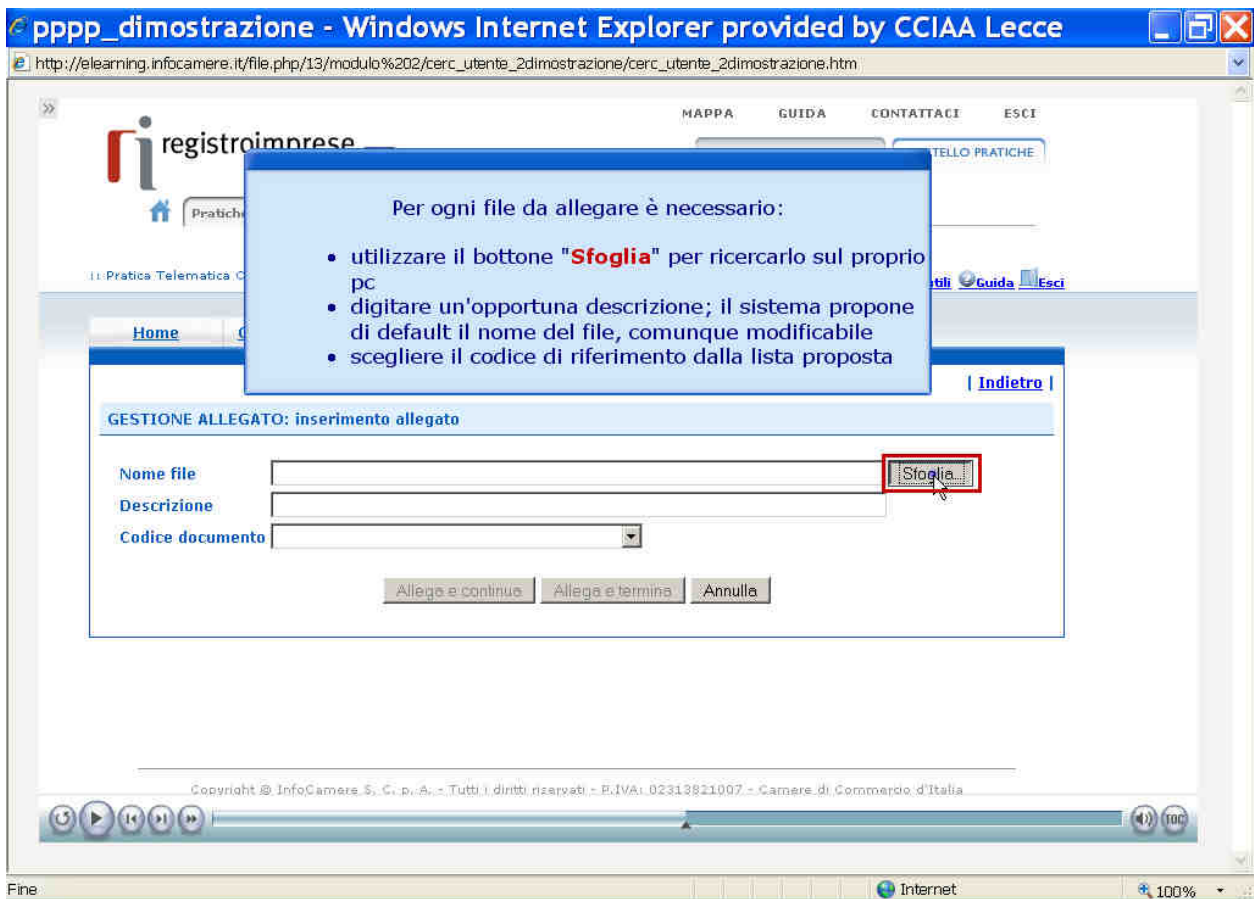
pppp_dimostrazione - Windows Internet Explorer provided by CCIAA Lecce

http://elearning.infocamere.it/file.php/13/modulo%202/cerc_utente_2dimostrazione/cerc_utente_2dimostrazione.htm

»

MAPPA GUIDA CONTATTACI ESCI

registroimprese

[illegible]TELLO PRATICHE

Pratich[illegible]

:: Pratica Telematica C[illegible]

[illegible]tili Guida Esci

Home

Per ogni file da allegare è necessario:

- utilizzare il bottone "Sfoglia" per ricercarlo sul proprio pc
- digitare un'opportuna descrizione; il sistema propone di default il nome del file, comunque modificabile
- scegliere il codice di riferimento dalla lista proposta

| Indietro |

GESTIONE ALLEGATO: inserimento allegato

Nome file

Sfoglia...

Descrizione

Codice documento

Allega e continua Allega e termina Annulla

Copyright © InfoCamere S. C. p. A. - Tutti i diritti riservati - P.IVA: 02313821007 - Camere di Commercio d'Italia

TOC

Fine

Internet

100%